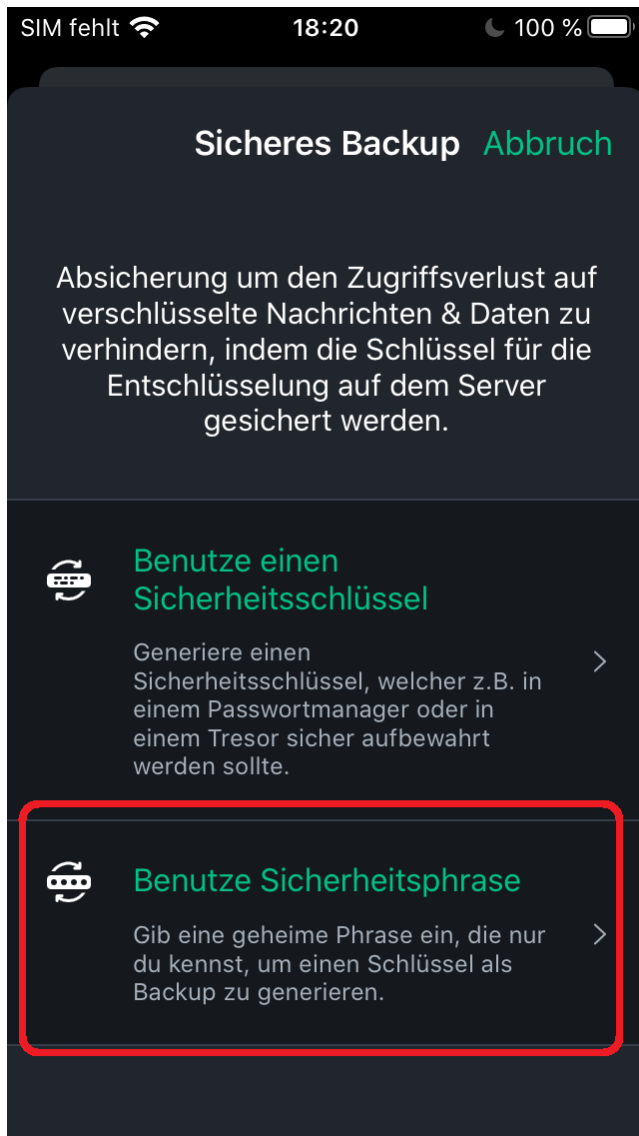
SIM fehlt 18:20 100 %

Sicheres Backup Abbruch

Absicherung um den Zugriffsverlust auf verschlüsselte Nachrichten & Daten zu verhindern, indem die Schlüssel für die Entschlüsselung auf dem Server gesichert werden.

Benutze einen Sicherheitsschlüssel

Generiere einen Sicherheitsschlüssel, welcher z.B. in einem Passwortmanager oder in einem Tresor sicher aufbewahrt werden sollte.

Benutze Sicherheitsphrase

Gib eine geheime Phrase ein, die nur du kennst, um einen Schlüssel als Backup zu generieren.